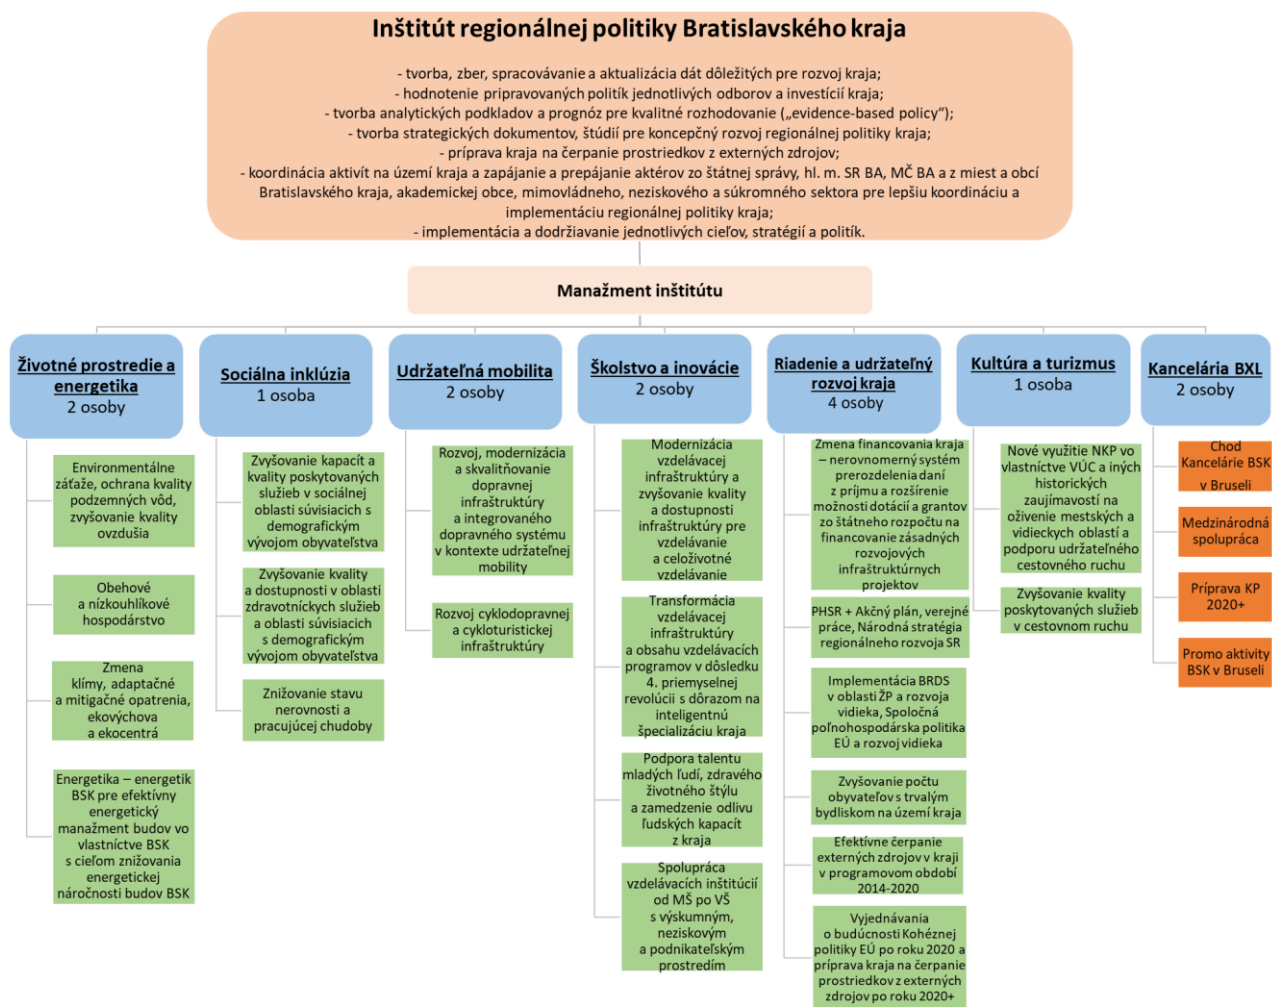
Inštitút regionálnej politiky Bratislavského kraja

- tvorba, zber, spracovávanie a aktualizácia dát dôležitých pre rozvoj kraja;
- hodnotenie pripravovaných politík jednotlivých odborov a investícií kraja;
- tvorba analytických podkladov a prognóz pre kvalitné rozhodovanie („evidence-based policy");
- tvorba strategických dokumentov, štúdií pre koncepčný rozvoj regionálnej politiky kraja;
- príprava kraja na čerpanie prostriedkov z externých zdrojov;
- koordinácia aktivít na území kraja a zapájanie a prepájanie aktérov zo štátnej správy, hl. m. SR BA, MČ BA a z miest a obcí Bratislavského kraja, akademickej obce, mimovládneho, neziskového a súkromného sektora pre lepšiu koordináciu a implementáciu regionálnej politiky kraja;
- implementácia a dodržiavanie jednotlivých cieľov, stratégií a politík.

Manažment inštitútu

Životné prostredie a energetika
2 osoby

Environmentálne záťaže, ochrana kvality podzemných vôd, zvyšovanie kvality ovzdušia

Obehové a nízkouhlíkové hospodárstvo

Zmena klímy, adaptačné a mitigačné opatrenia, ekovýchova a ekocentrá

Energetika – energetik BSK pre efektívny energetický manažment budov vo vlastníctve BSK s cieľom znižovania energetickej náročnosti budov BSK

Sociálna inklúzia
1 osoba

Zvyšovanie kapacít a kvality poskytovaných služieb v sociálnej oblasti súvisiacich s demografickým vývojom obyvateľstva

Zvyšovanie kvality a dostupnosti v oblasti zdravotníckych služieb a oblasti súvisiacich s demografickým vývojom obyvateľstva

Znižovanie stavu nerovnosti a pracujúcej chudoby

Udržateľná mobilita
2 osoby

Rozvoj, modernizácia a skvalitňovanie dopravnej infraštruktúry a integrovaného dopravného systému v kontexte udržateľnej mobility

Rozvoj cyklodopravnej a cykloturistickej infraštruktúry

Školstvo a inovácie
2 osoby

Modernizácia vzdelávacej infraštruktúry a zvyšovanie kvality a dostupnosti infraštruktúry pre vzdelávanie a celoživotné vzdelávanie

Transformácia vzdelávacej infraštruktúry a obsahu vzdelávacích programov v dôsledku 4. priemyselnej revolúcii s dôrazom na inteligentnú špecializáciu kraja

Podpora talentu mladých ľudí, zdravého životného štýlu a zamedzenie odlivu ľudských kapacít z kraja

Spolupráca vzdelávacích inštitúcií od MŠ po VŠ s výskumným, neziskovým a podnikateľským prostredím

Riadenie a udržateľný rozvoj kraja
4 osoby

Zmena financovania kraja – nerovnomerný systém prerozdelenia daní z príjmu a rozšírenie možnosti dotácií a grantov zo štátneho rozpočtu na financovanie zásadných rozvojových infraštruktúrnych projektov

PHSR + Akčný plán, verejné práce, Národná stratégia regionálneho rozvoja SR

Implementácia BRDS v oblasti ŽP a rozvoja vidieka, Spoločná poľnohospodárska politika EÚ a rozvoj vidieka

Zvyšovanie počtu obyvateľov s trvalým bydliskom na území kraja

Efektívne čerpanie externých zdrojov v kraji v programovom období 2014-2020

Vyjednávania o budúcnosti Kohéznej politiky EÚ po roku 2020 a príprava kraja na čerpanie prostriedkov z externých zdrojov po roku 2020+

Kultúra a turizmus
1 osoba

Nové využitie NKP vo vlastníctve VÚC a iných historických zaujímavostí na oživenie mestských a vidieckych oblastí a podporu udržateľného cestovného ruchu

Zvyšovanie kvality poskytovaných služieb v cestovnom ruchu

Kancelária BXL
2 osoby

Chod Kancelárie BSK v Bruseli

Medzinárodná spolupráca

Príprava KP 2020+

Promo aktivity BSK v Bruseli